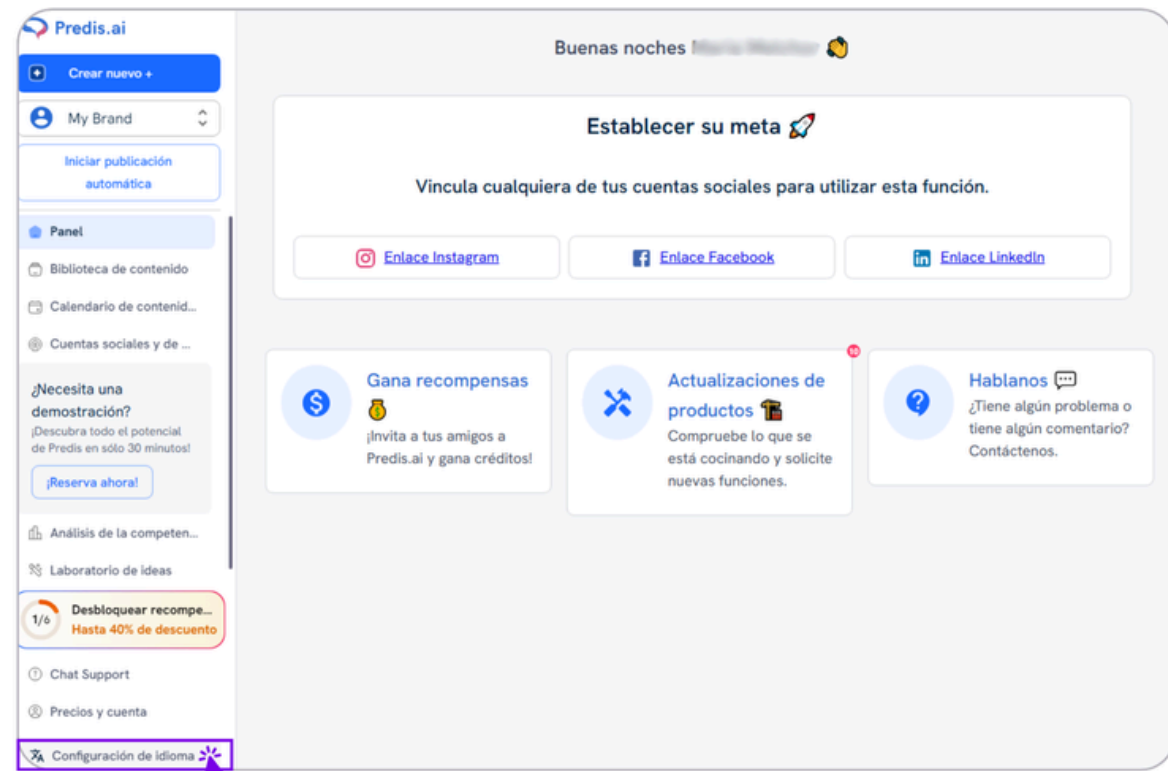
Predis.ai

Crear nuevo +

My Brand

Iniciar publicación automática

Panel

Biblioteca de contenido

Calendario de contenid...

Cuentas sociales y de ...

¿Necesita una demostración?
¡Descubra todo el potencial de Predis en sólo 30 minutos!

¡Reserva ahora!

Análisis de la competen...

Laboratorio de ideas

1/6 Desbloquear recompe...
Hasta 40% de descuento

Chat Support

Precios y cuenta

Configuración de idioma

Buenas noches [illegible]

Establecer su meta

Vincula cualquiera de tus cuentas sociales para utilizar esta función.

Enlace Instagram

Enlace Facebook

Enlace LinkedIn

Gana recompensas
¡Invita a tus amigos a Predis.ai y gana créditos!

10

Actualizaciones de productos
Compruebe lo que se está cocinando y solicite nuevas funciones.

Hablanos
¿Tiene algún problema o tiene algún comentario? Contáctenos.